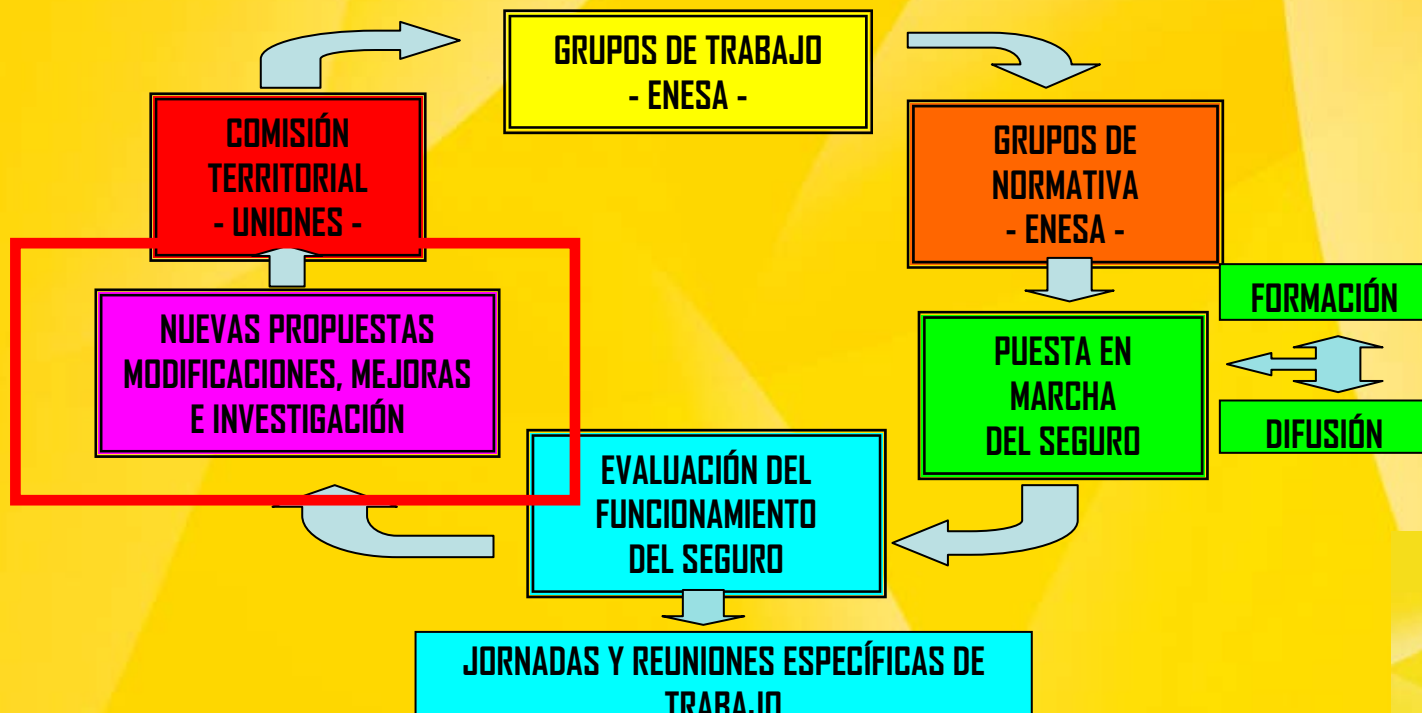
GRUPOS DE TRABAJO
- ENESA -

GRUPOS DE NORMATIVA
- ENESA -

COMISIÓN TERRITORIAL
- UNIONES -

NUEVAS PROPUESTAS MODIFICACIONES, MEJORAS E INVESTIGACIÓN

PUESTA EN MARCHA DEL SEGURO

FORMACIÓN

DIFUSIÓN

EVALUACIÓN DEL FUNCIONAMIENTO DEL SEGURO

JORNADAS Y REUNIONES ESPECÍFICAS DE TRABAJO